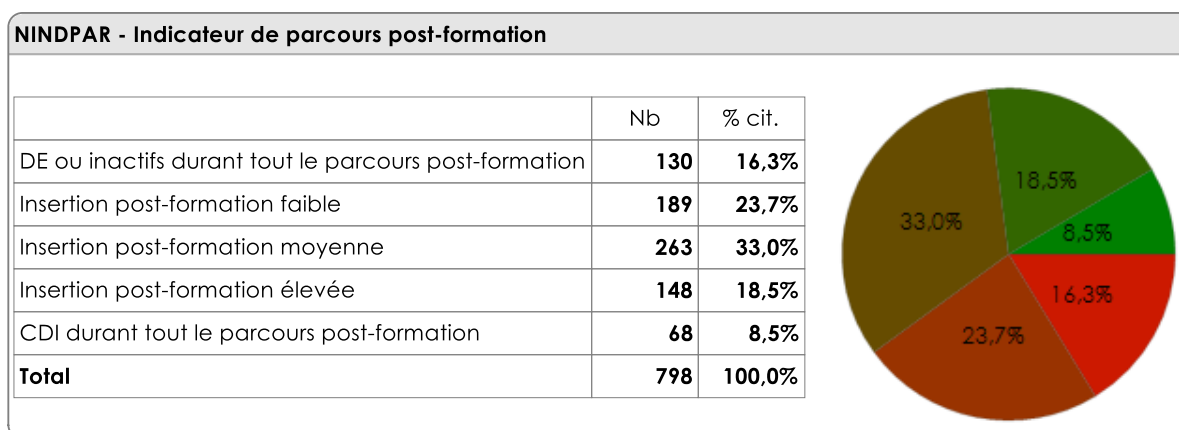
NINDPAR - Indicateur de parcours post-formation

| | Nb | % cit. |
|---|---|---|
| DE ou inactifs durant tout le parcours post-formation | 130 | 16,3% |
| Insertion post-formation faible | 189 | 23,7% |
| Insertion post-formation moyenne | 263 | 33,0% |
| Insertion post-formation élevée | 148 | 18,5% |
| CDI durant tout le parcours post-formation | 68 | 8,5% |
| Total | 798 | 100,0% |

18,5%
33,0%
8,5%
16,3%
23,7%